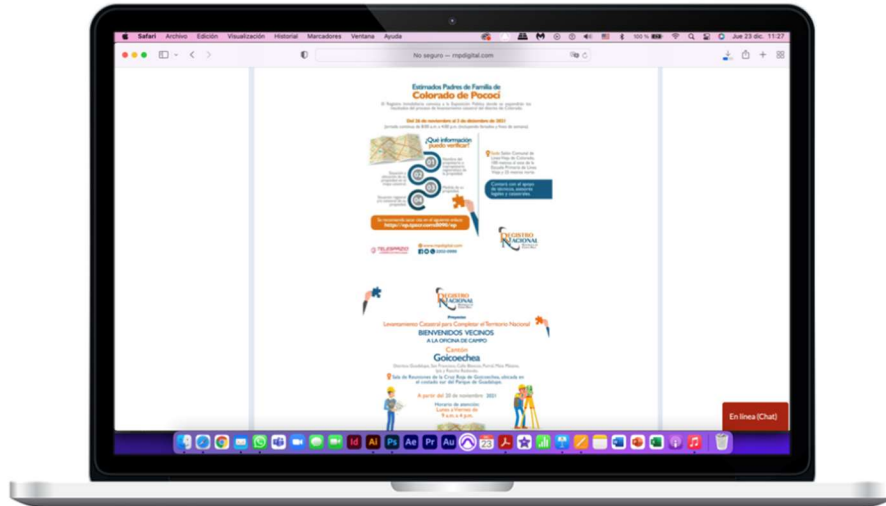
Safari Archivo Edición Visualización Historial Marcadores Ventana Ayuda

100 % Jue 23 dic. 11:27

No seguro — rnpdigital.com

Estimados Padres de Familia de
Colorado de Pococí

Del 26 de noviembre al 3 de diciembre de 2021

¿Qué información puede verificar?

Conozca con el apoyo de técnicos, asesores legales y catastrales.

https://

TELEPRIZO

REGISTRO NACIONAL

REGISTRO NACIONAL

Levantamiento Catastral para Completar el Territorio Nacional
BIENVENIDOS VECINOS
A LA OFICINA DE CAMPO
Cantón
Goicoechea

A partir del 29 de noviembre 2021

Horario de atención:
Lunes a Viernes de
9 a.m. a 4 p.m.

En línea (Chat)

23